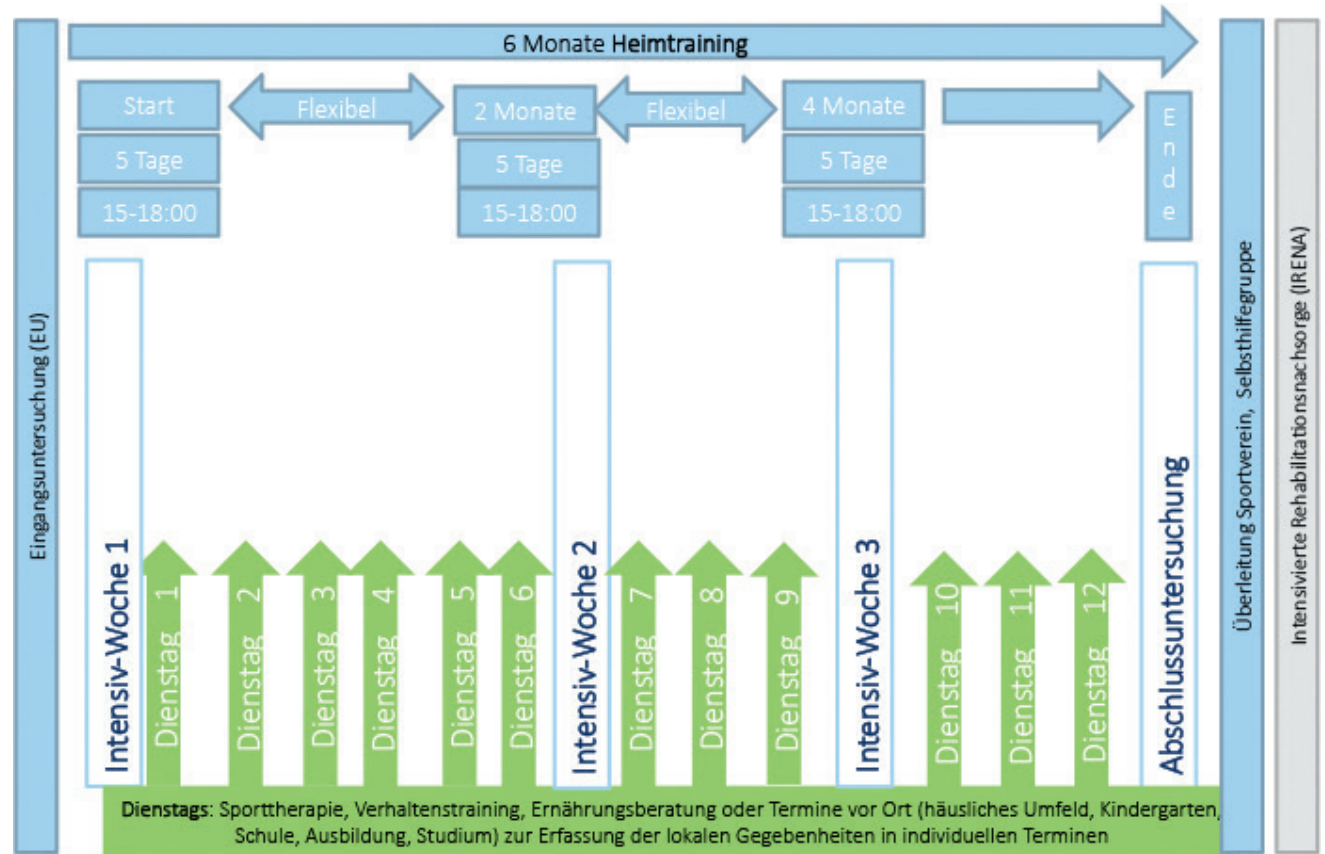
Eingangsuntersuchung (EU)

6 Monate Heimtraining

Start
5 Tage
15-18:00

Flexibel

2 Monate
5 Tage
15-18:00

Flexibel

4 Monate
5 Tage
15-18:00

Ende

Intensiv-Woche 1

Dienstag 1

Dienstag 2

Dienstag 3

Dienstag 4

Dienstag 5

Dienstag 6

Intensiv-Woche 2

Dienstag 7

Dienstag 8

Dienstag 9

Intensiv-Woche 3

Dienstag 10

Dienstag 11

Dienstag 12

Abschlussuntersuchung

Dienstags: Sporttherapie, Verhaltenstraining, Ernährungsberatung oder Termine vor Ort (häusliches Umfeld, Kindergarten, Schule, Ausbildung, Studium) zur Erfassung der lokalen Gegebenheiten in individuellen Terminen

Überleitung Sportverein, Selbsthilfegruppe

Intensivierte Rehabilitationsnachsorge (IRENA)